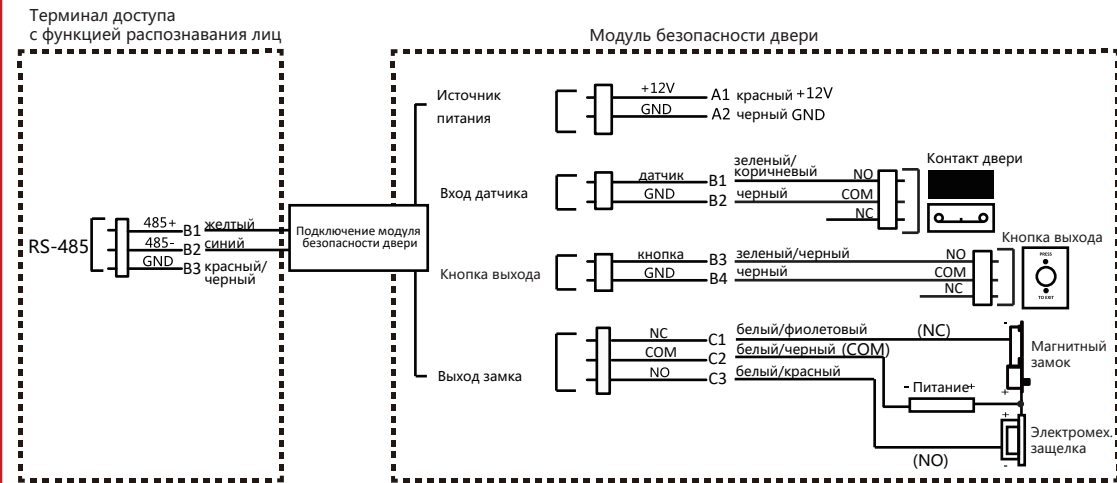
Терминал доступа
с функцией распознавания лиц

Модуль безопасности двери

RS-485
485+ B1 желтый
485- B2 синий
GND B3 красный/черный

Подключение модуля безопасности двери

Источник питания
+12V A1 красный +12V
GND A2 черный GND

Вход датчика
датчик B1 зеленый/коричневый
GND B2 черный
NO
COM
NC
Контакт двери

Кнопка выхода
кнопка B3 зеленый/черный
GND B4 черный
NO
COM
NC
Кнопка выхода
PRESS
TO EXIT

Выход замка
NC C1 белый/фиолетовый (NC)
COM C2 белый/черный (COM)
NO C3 белый/красный
- Питание+
Магнитный замок
Электромех. защелка
(NO)
-
+
+
-